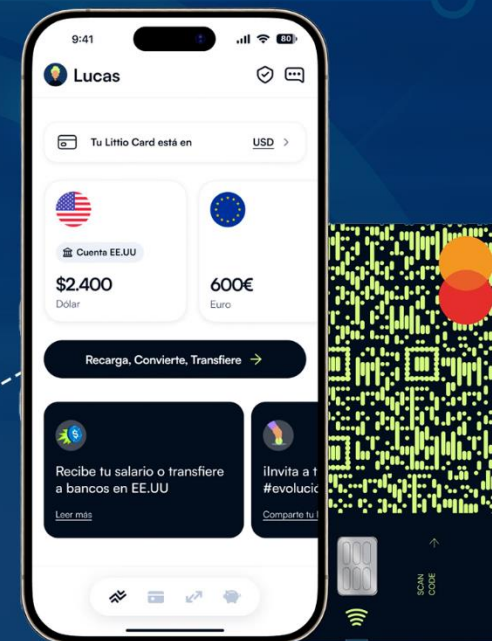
9:41

80

Lucas

Tu Littio Card está en USD >

Cuenta EE.UU

$2.400
Dólar

600€
Euro

Recarga, Convierte, Transfiere →

Recibe tu salario o transfiere a bancos en EE.UU

Leer más

¡Invita a t
#evolucio

Comparte tu l

SCAN CODE